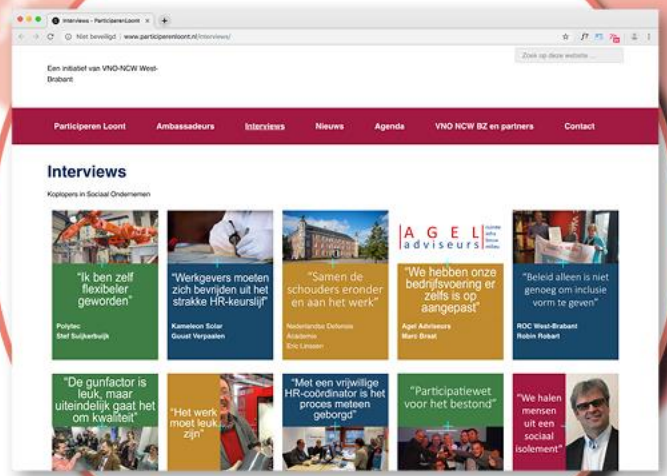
Interviews – ParticiperenLoont ×
Niet beveiligd | www.participerenloont.nl/interviews/

Een initiatief van VNO-NCW West-Brabant

Zoek op deze website ...

Participeren Loont Ambassadeurs Interviews Nieuws Agenda VNO NCW BZ en partners Contact

Interviews

Koplopers in Sociaal Ondernemen

"Ik ben zelf flexibeler geworden"
Polytec
Stef Suijkerbuijk

"Werkgevers moeten zich bevrijden uit het strakke HR-keurslijf"
Kameleon Solar
Guust Verpaalen

"Samen de schouders eronder en aan het werk"
Nederlandse Defensie Academie
Eric Linssen

AGEL adviseurs
"We hebben onze bedrijfsvoering er zelfs is op aangepast"
Agel Adviseurs
Marc Broat

"Beleid alleen is niet genoeg om inclusie vorm te geven"
ROC West-Brabant
Robin Robart

"De gunfactor is leuk, maar uiteindelijk gaat het om kwaliteit"

"Het werk moet leuk zijn"

"Met een vrijwillige HR-coördinator is het proces meteen geborgd"

"Participatiewet voor het bestond"

"We halen mensen uit een sociaal isolement"